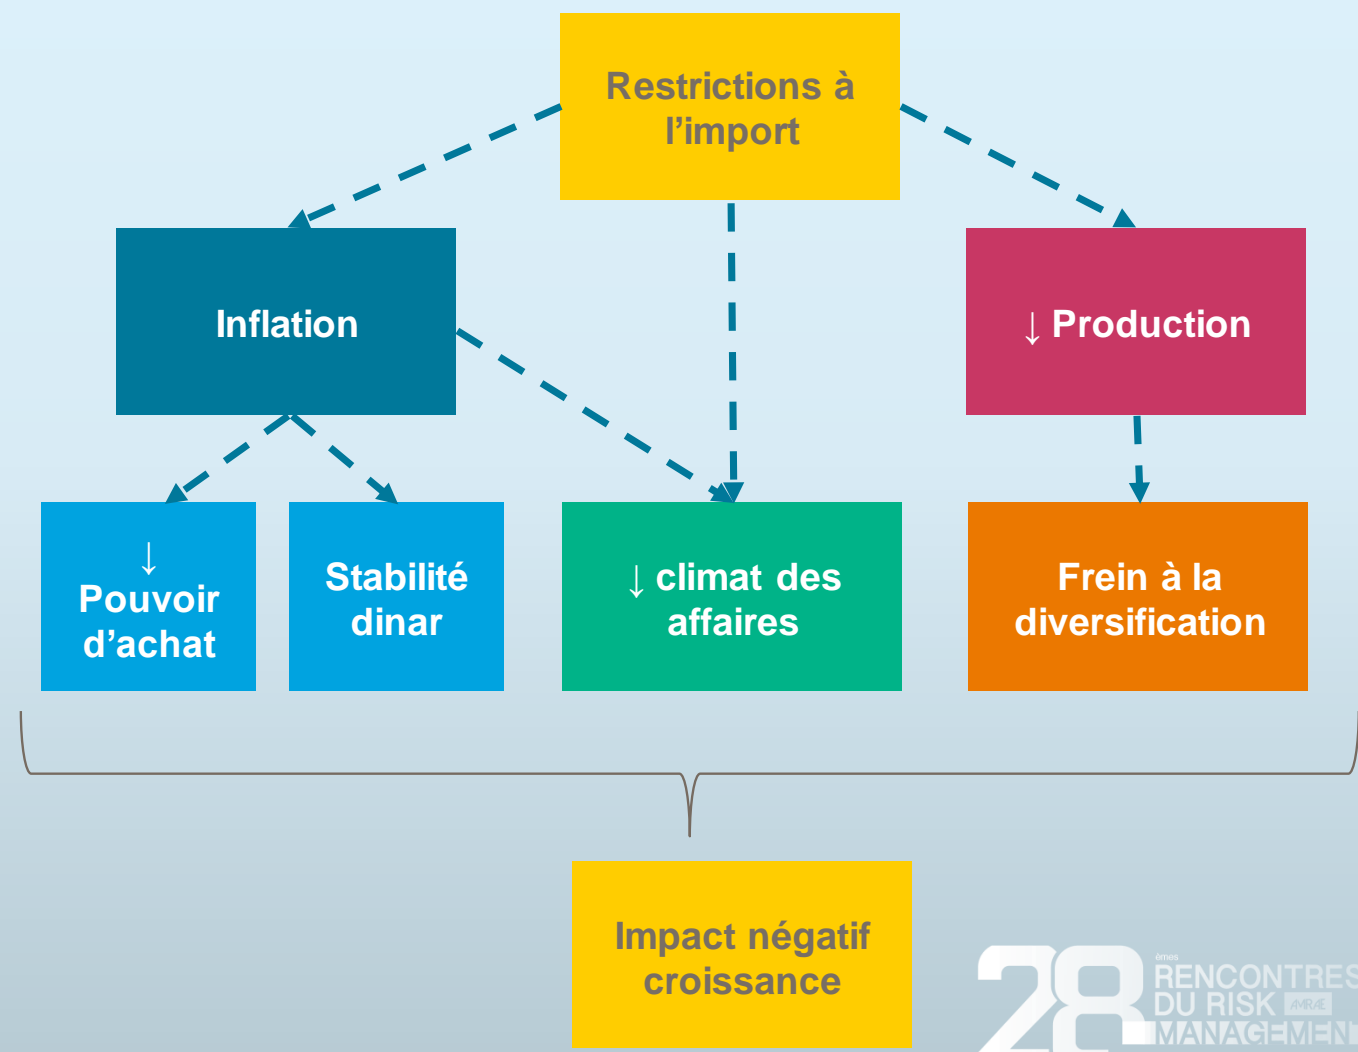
Restrictions à l’import

Inflation

↓ Production

↓ Pouvoir d’achat

Stabilité dinar

↓ climat des affaires

Frein à la diversification

Impact négatif croissance

28èmes RENCONTRES DU RISK AMRAE MANAGEMENT